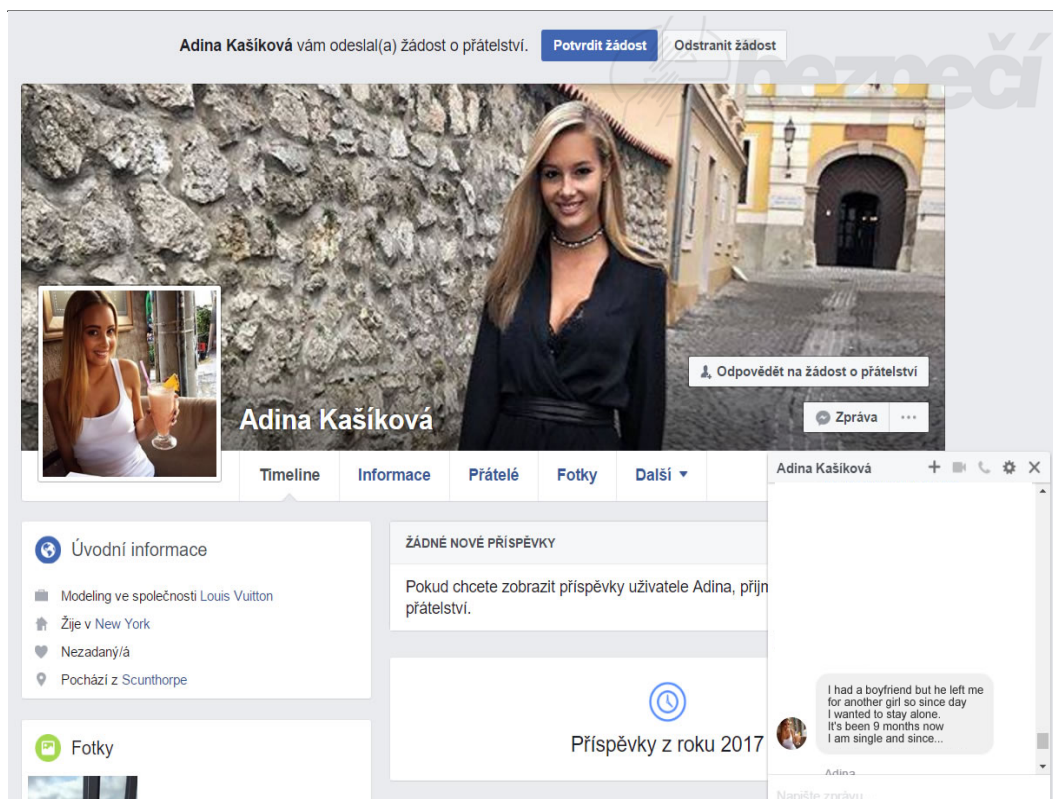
Adina Kašíková vám odeslal(a) žádost o přátelství. Potvrdit žádost Odstranit žádost

bezpečí

Odpovědět na žádost o přátelství

Zpráva ···

Adina Kašíková

Timeline Informace Přátelé Fotky Další ▾

Adina Kašíková

Úvodní informace

Modeling ve společnosti Louis Vuitton

Žije v New York

Nezadaný/á

Pochází z Scunthorpe

Fotky

ŽÁDNÉ NOVÉ PŘÍSPĚVKY

Pokud chcete zobrazit příspěvky uživatele Adina, přijm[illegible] přátelství.

Příspěvky z roku 2017

I had a boyfriend but he left me for another girl so since day I wanted to stay alone. It's been 9 months now I am single and since...

Adina

Napište zprávu...